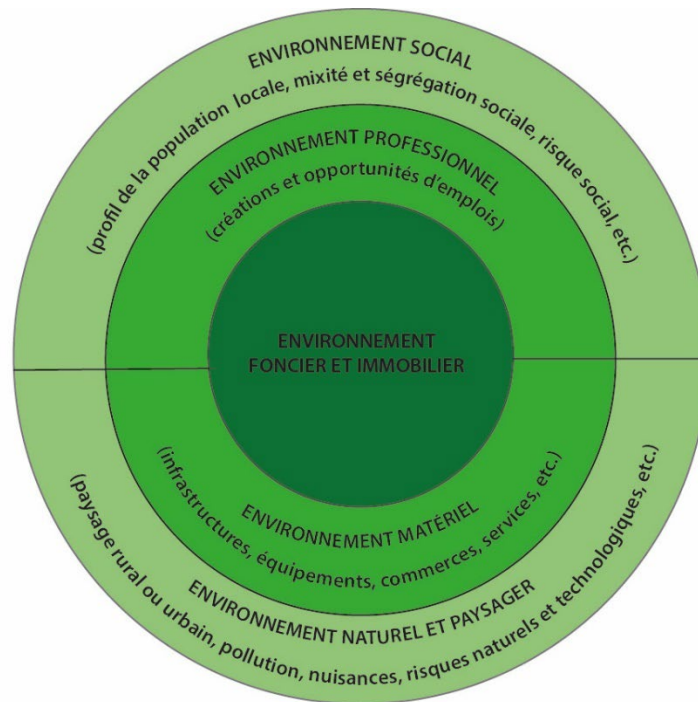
ENVIRONNEMENT SOCIAL
(profil de la population locale, mixité et ségrégation sociale, risque social, etc.)

ENVIRONNEMENT PROFESSIONNEL
(créations et opportunités d'emplois)

ENVIRONNEMENT FONCIER ET IMMOBILIER

(infrastructures, équipements, commerces, services, etc.)
ENVIRONNEMENT MATÉRIEL

(paysage rural ou urbain, pollution, nuisances, risques naturels et technologiques, etc.)
ENVIRONNEMENT NATUREL ET PAYSAGER